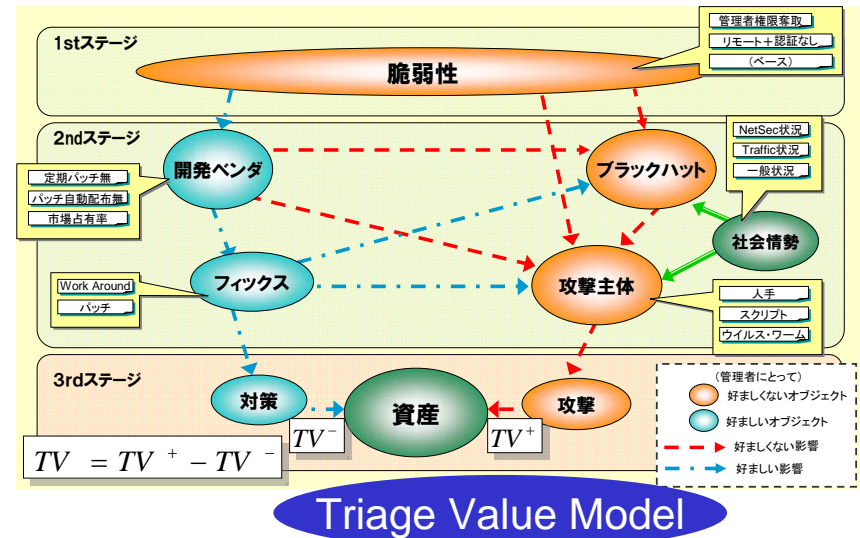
1stステージ

管理者権限奪取
リモート＋認証なし
（ベース）

脆弱性

2ndステージ

NetSec状況
Traffic状況
一般状況

開発ベンダ

ブラックハット

定期パッチ無
パッチ自動配布無
市場占有率

社会情勢

Work Around
パッチ

フィックス

攻撃主体

人手
スクリプト
ウイルス・ワーム

3rdステージ

対策

資産

攻撃

$TV^{-}$

$TV^{+}$

（管理者にとって）
好ましくないオブジェクト
好ましいオブジェクト
好ましくない影響
好ましい影響

$TV = TV^{+} - TV^{-}$

Triage Value Model